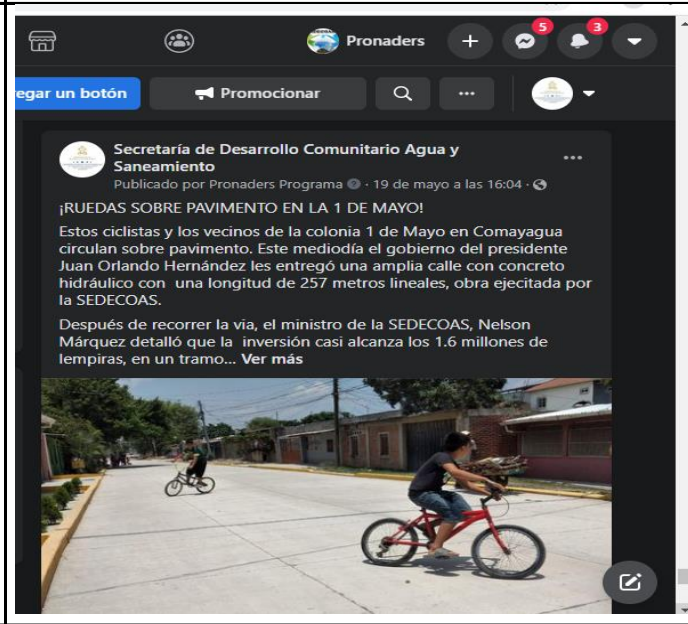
Pronaders

5

3

regar un botón

Promocionar

...

Secretaría de Desarrollo Comunitario Agua y Saneamiento

...

Publicado por Pronaders Programa · 19 de mayo a las 16:04 ·

¡RUEDAS SOBRE PAVIMENTO EN LA 1 DE MAYO!

Estos ciclistas y los vecinos de la colonia 1 de Mayo en Comayagua circulan sobre pavimento. Este mediodía el gobierno del presidente Juan Orlando Hernández les entregó una amplia calle con concreto hidráulico con una longitud de 257 metros lineales, obra ejecitada por la SEDECOAS.

Después de recorrer la via, el ministro de la SEDECOAS, Nelson Márquez detalló que la inversión casi alcanza los 1.6 millones de lempiras, en un tramo... Ver más